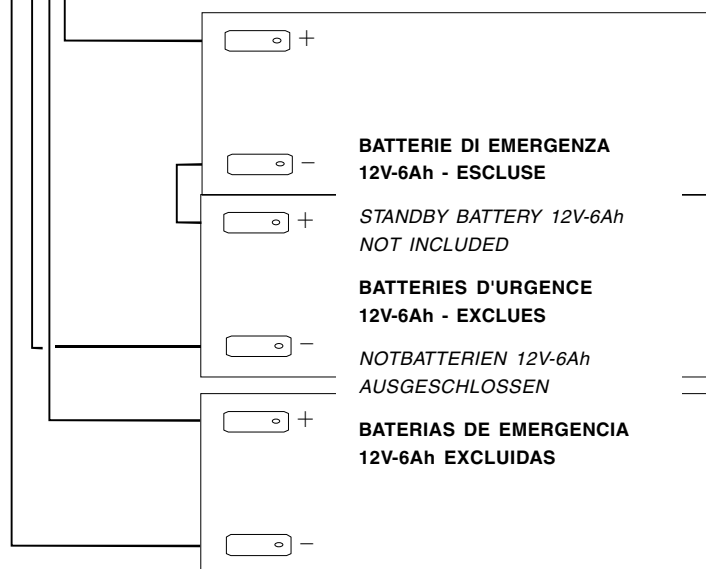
+

−

BATTERIE DI EMERGENZA 12V-6Ah - ESCLUSE

+

STANDBY BATTERY 12V-6Ah NOT INCLUDED

BATTERIES D'URGENCE 12V-6Ah - EXCLUES

−

NOTBATTERIEN 12V-6Ah AUSGESCHLOSSEN

+

BATERIAS DE EMERGENCIA 12V-6Ah EXCLUIDAS

−